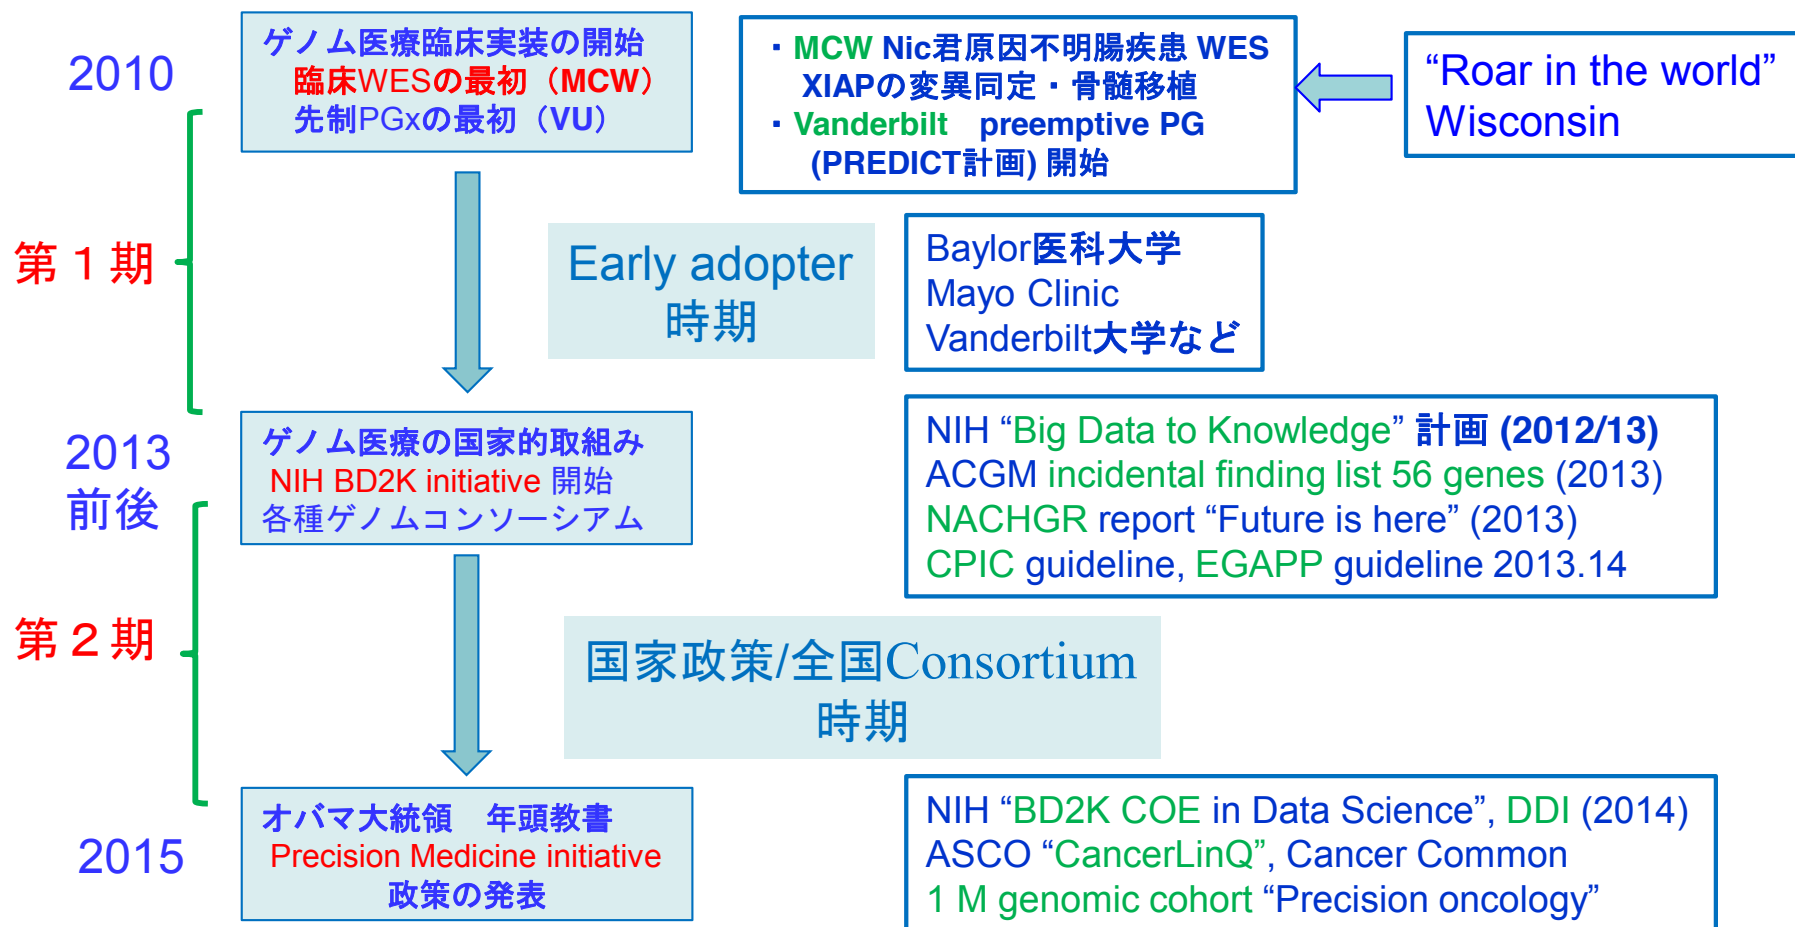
2010

ゲノム医療臨床実装の開始
臨床WESの最初（MCW）
先制PGxの最初（VU）

・MCW Nic君原因不明腸疾患 WES
XIAPの変異同定・骨髄移植
・Vanderbilt preemptive PG
(PREDICT計画) 開始

“Roar in the world”
Wisconsin

第１期

Early adopter
時期

Baylor医科大学
Mayo Clinic
Vanderbilt大学など

2013
前後

ゲノム医療の国家的取組み
NIH BD2K initiative 開始
各種ゲノムコンソーシアム

NIH “Big Data to Knowledge” 計画 (2012/13)
ACGM incidental finding list 56 genes (2013)
NACHGR report “Future is here” (2013)
CPIC guideline, EGAPP guideline 2013.14

第２期

国家政策/全国Consortium
時期

2015

オバマ大統領 年頭教書
Precision Medicine initiative
政策の発表

NIH “BD2K COE in Data Science”, DDI (2014)
ASCO “CancerLinQ”, Cancer Common
1 M genomic cohort “Precision oncology”